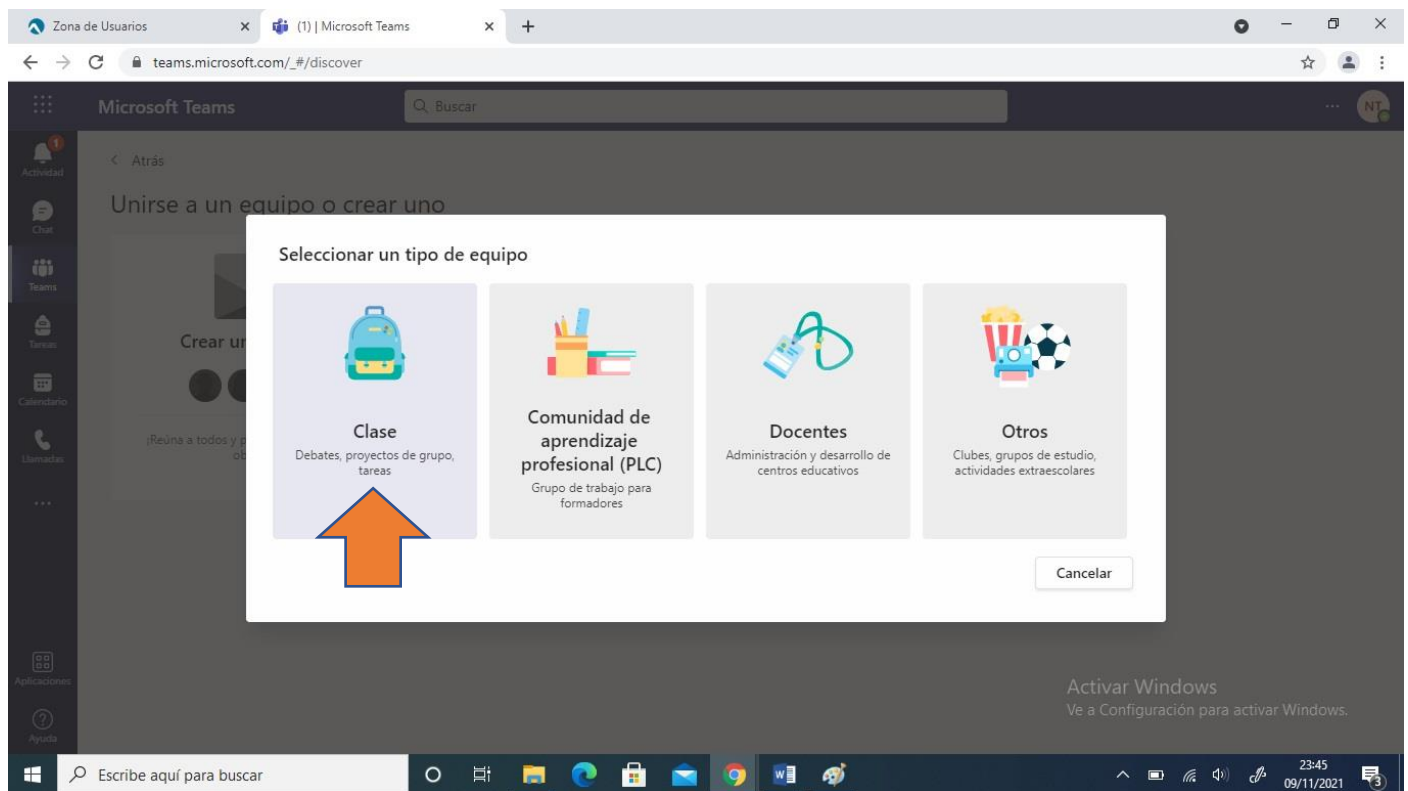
Zona de Usuarios ×
(1) | Microsoft Teams ×
+

teams.microsoft.com/_#/discover

Microsoft Teams
Buscar
NT

1
Actividad
Chat
Teams
Tareas
Calendario
Llamadas
...
Aplicaciones
Ayuda

< Atrás

Unirse a un equipo o crear uno

Crear un

¡Reúna a todos y p
ob

Seleccionar un tipo de equipo

Clase
Debates, proyectos de grupo, tareas

Comunidad de aprendizaje profesional (PLC)
Grupo de trabajo para formadores

Docentes
Administración y desarrollo de centros educativos

Otros
Clubes, grupos de estudio, actividades extraescolares

Cancelar

Activar Windows
Ve a Configuración para activar Windows.

Escribe aquí para buscar

23:45
09/11/2021
3